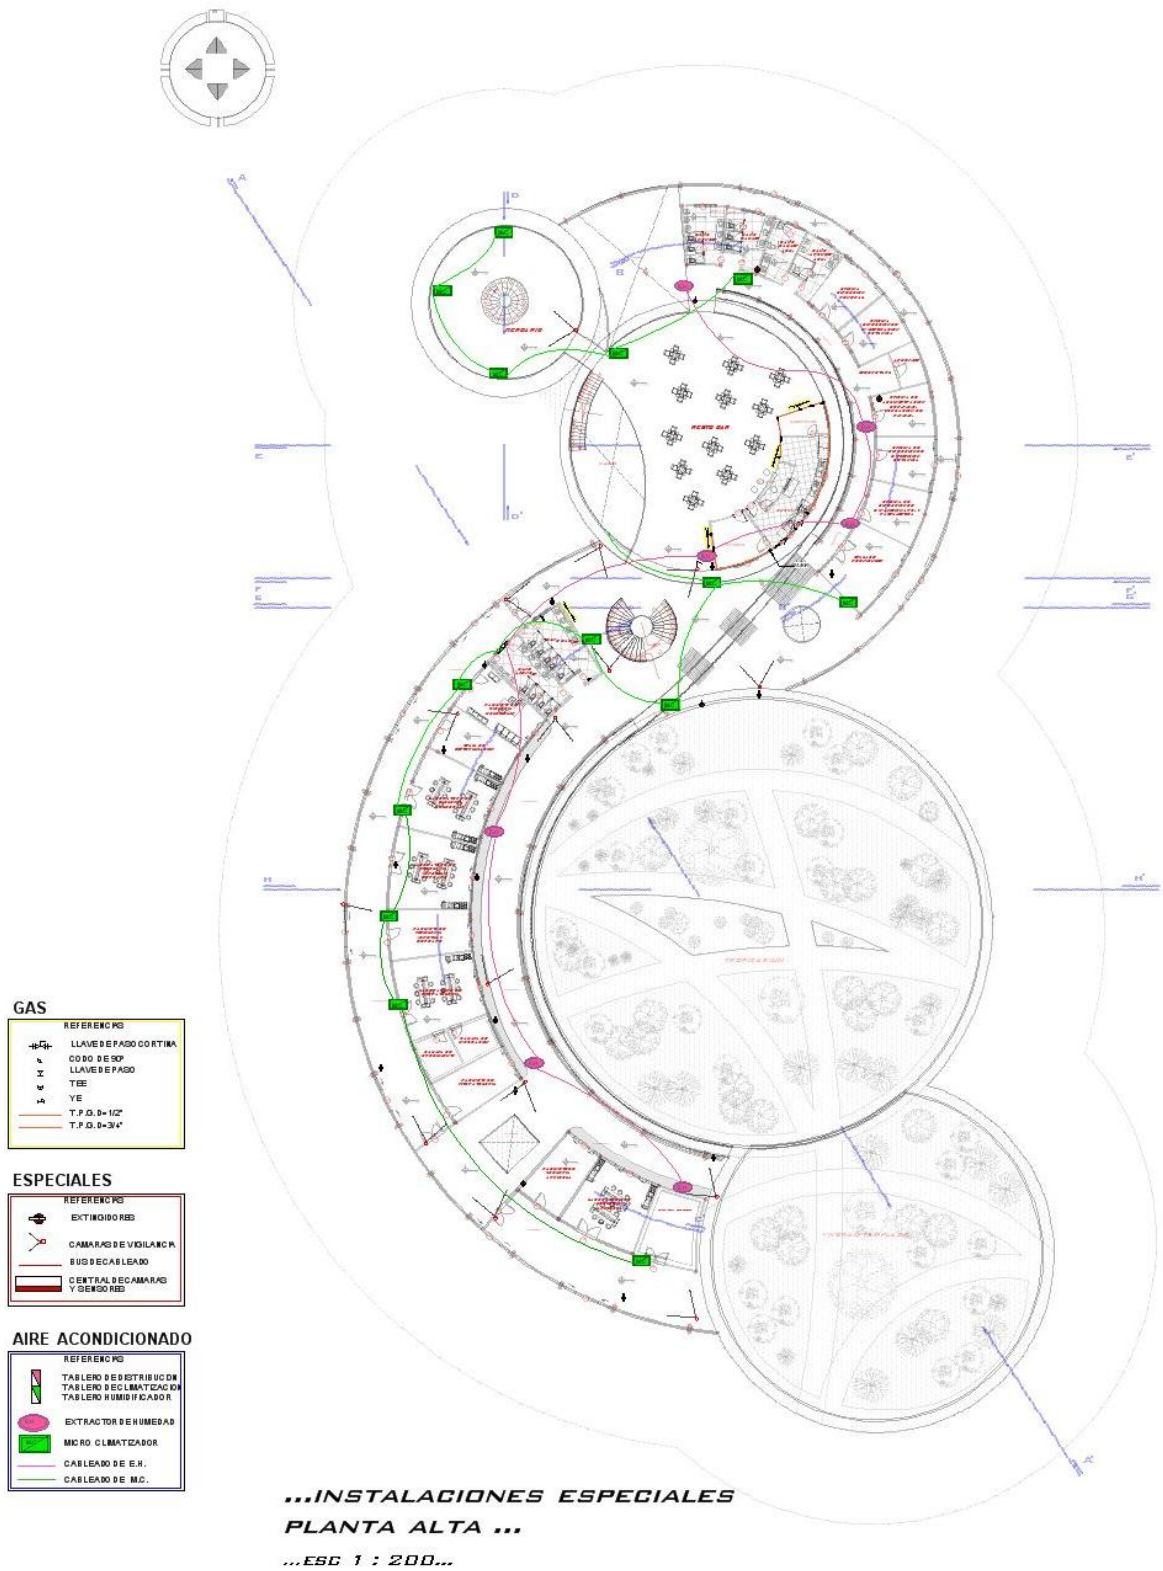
GAS

REFERENCIAS

LLAVE DE PASO CORTINA

CODO DE 90°

LLAVE DE PASO

TEE

YE

T.P.G. D=1/2"

T.P.G. D=3/4"

ESPECIALES

REFERENCIAS

EXTINGIDORES

CAMARAS DE VIGILANCIA

BUS DE CABLEADO

CENTRAL DE CAMARAS Y SENSORES

AIRE ACONDICIONADO

REFERENCIAS

TABLERO DE DISTRIBUCION
TABLERO DE CLIMATIZACION
TABLERO HUMIDIFICADOR

EXTRACTOR DE HUMEDAD

MICRO CLIMATIZADOR

CABLEADO DE E.H.

CABLEADO DE M.C.

...INSTALACIONES ESPECIALES
PLANTA ALTA ...

...ESC 1 : 200...